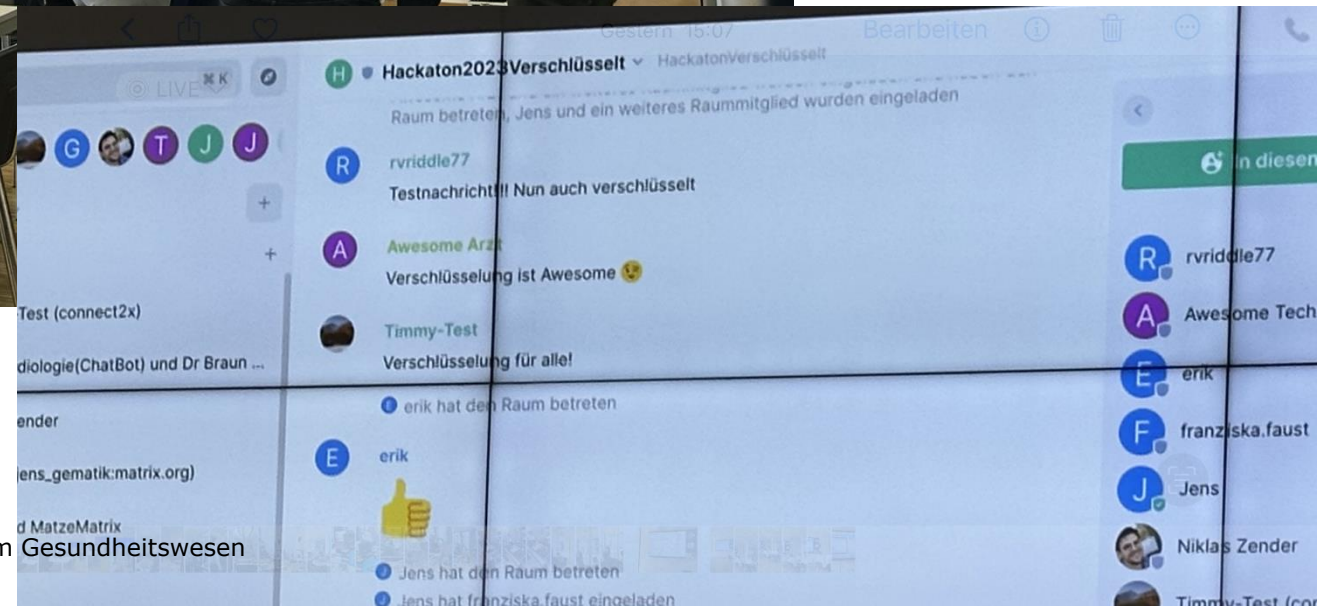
Gestern 15:07 Bearbeiten

LIVE ⌘K

G T J J

+

+

Test (connect2x)

diologie(ChatBot) und Dr Braun ...

ender

jens_gematik:matrix.org)

d MatzeMatrix

n Gesundheitswesen

H Hackaton2023Verschlüsselt HackatonVerschlüsselt

Raum betreten, Jens und ein weiteres Raummitglied wurden eingeladen

R rvriddle77
Testnachricht!!! Nun auch verschlüsselt

A Awesome Arzt
Verschlüsselung ist Awesome 😉

Timmy-Test
Verschlüsselung für alle!

erik hat den Raum betreten

E erik
👍

Jens hat den Raum betreten

Jens hat franziska.faust eingeladen

In diesen

R rvriddle77

A Awesome Tech

E erik

F franziska.faust

J Jens

Niklas Zender

Timmy-Test (co